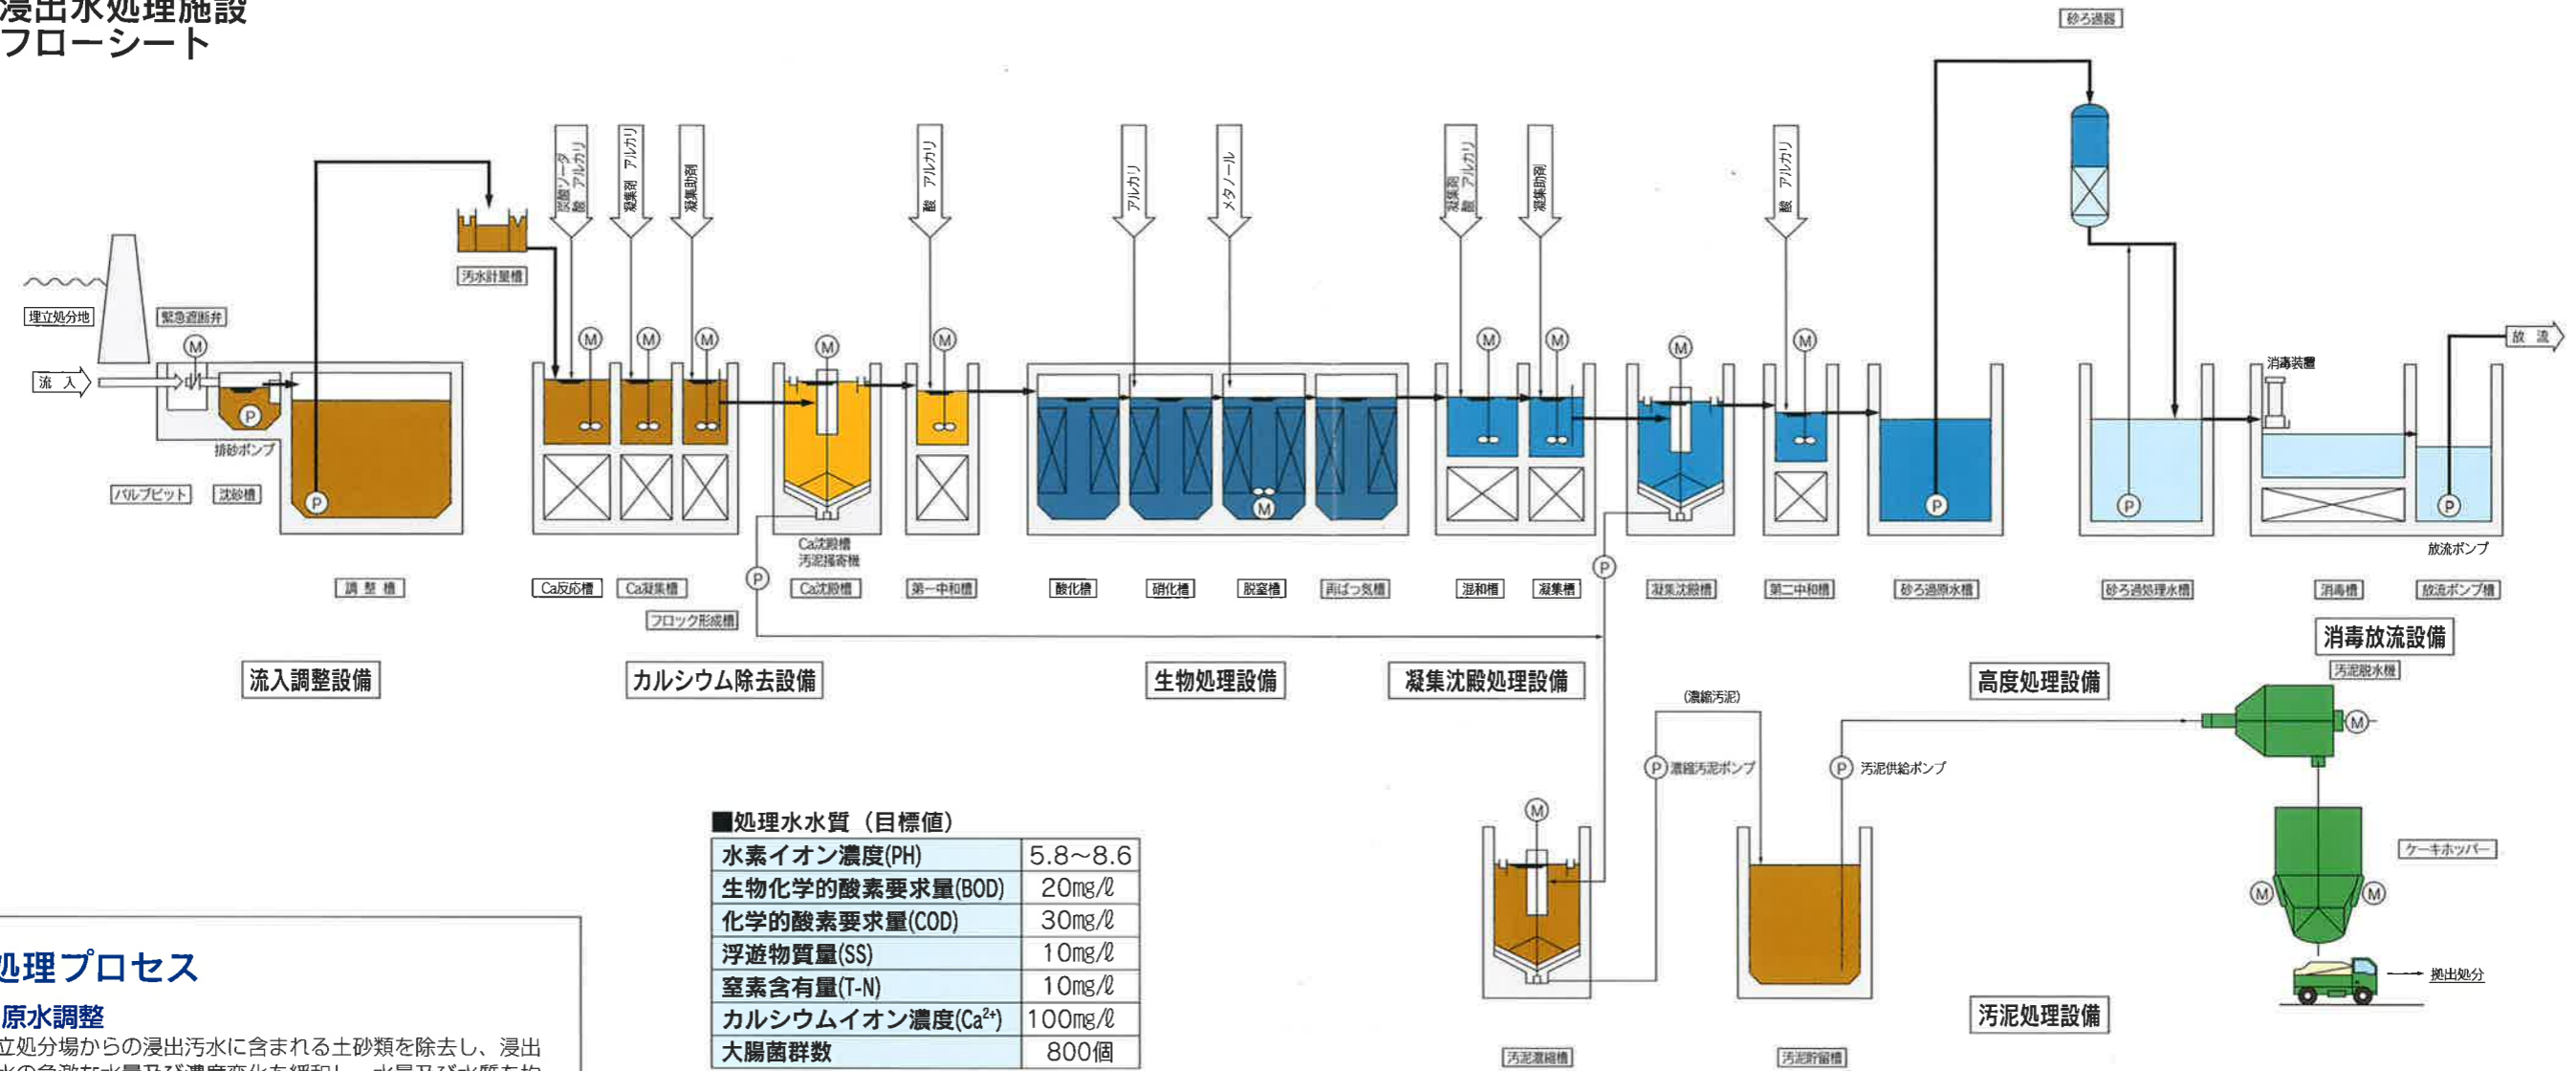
浸出水処理施設
フローシート

砂ろ過器

汚水計量槽

炭酸ソーダ 酸 アルカリ
凝集剤 アルカリ
凝集助剤
酸 アルカリ
アルカリ
メタノール
凝集剤 酸 アルカリ
凝集助剤
酸 アルカリ

埋立処分地
緊急遮断弁
流入
排砂ポンプ
バルブピット
沈砂槽
調整槽

Ca沈殿槽 汚泥掻寄機

Ca反応槽
Ca凝集槽
フロック形成槽
Ca沈殿槽
第一中和槽
酸化槽
硝化槽
脱窒槽
再ばっ気槽
混和槽
凝集槽
凝集沈殿槽
第二中和槽
砂ろ過原水槽
砂ろ過処理水槽
消毒装置
放流
放流ポンプ
消毒槽
放流ポンプ槽

消毒放流設備
汚泥脱水機

流入調整設備
カルシウム除去設備
生物処理設備
凝集沈殿処理設備
高度処理設備

(濃縮汚泥)
濃縮汚泥ポンプ
汚泥供給ポンプ
ケーキホッパー
搬出処分

■処理水水質（目標値）

| 水素イオン濃度(PH) | 5.8～8.6 |
|---|---|
| 生物化学的酸素要求量(BOD) | 20㎎/ℓ |
| 化学的酸素要求量(COD) | 30㎎/ℓ |
| 浮遊物質量(SS) | 10㎎/ℓ |
| 窒素含有量(T-N) | 10㎎/ℓ |
| カルシウムイオン濃度($Ca^{2+}$) | 100㎎/ℓ |
| 大腸菌群数 | 800個 |

汚泥処理設備
汚泥濃縮槽
汚泥貯留槽

処理プロセス
原水調整
立処分場からの浸出汚水に含まれる土砂類を除去し、浸出
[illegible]